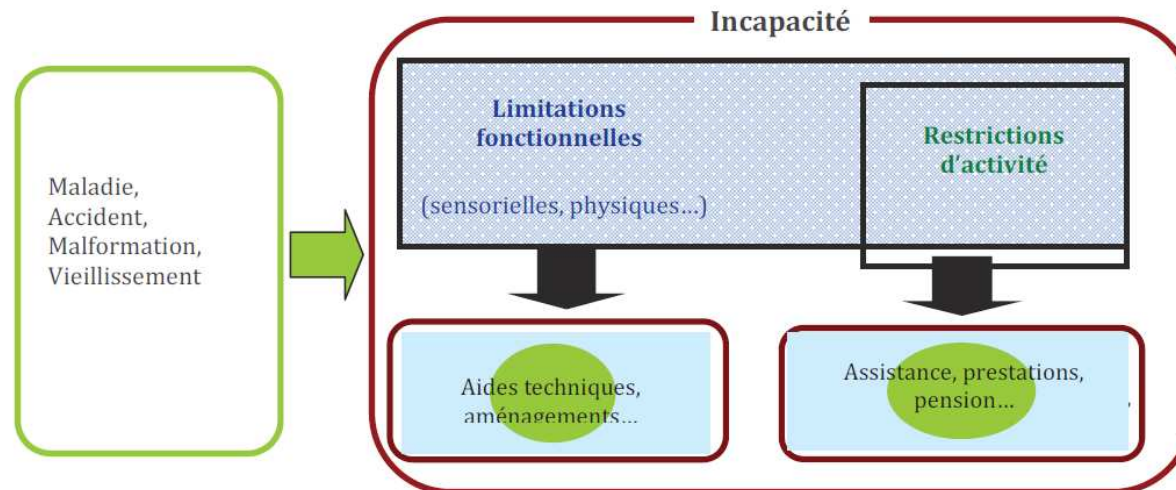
Incapacité

Maladie, Accident, Malformation, Vieillissement

Limitations fonctionnelles

(sensorielles, physiques...)

Restrictions d'activité

Aides techniques, aménagements...

Assistance, prestations, pension...